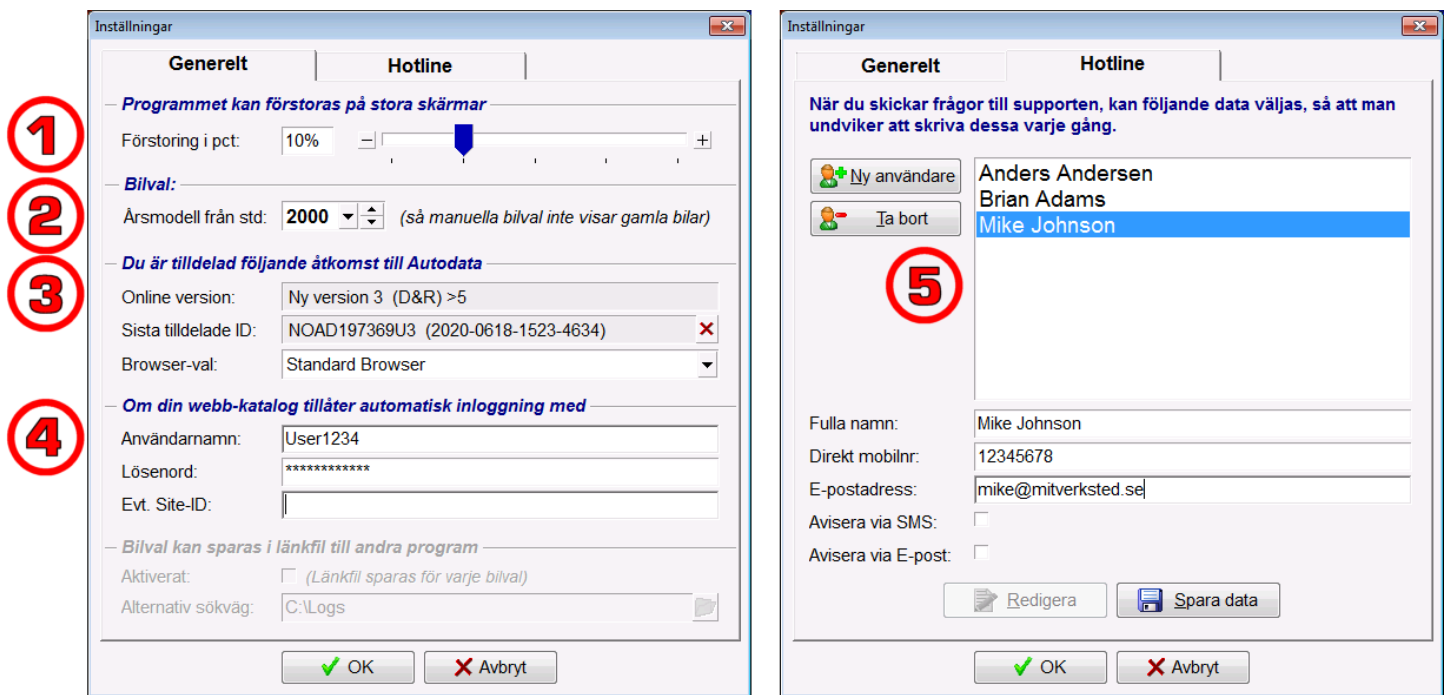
Inställningar

Generelt | Hotline

1
Programmet kan förstoras på stora skärmar
Förstoring i pct: 10% – +

2
Bilval:
Årsmodell från std: 2000 (så manuella bilval inte visar gamla bilar)

3
Du är tilldelad följande åtkomst till Autodata
Online version: Ny version 3 (D&R) >5
Sista tilldelade ID: NOAD197369U3 (2020-0618-1523-4634)
Browser-val: Standard Browser

4
Om din webb-katalog tillåter automatisk inloggning med
Användarnamn: User1234
Lösenord: ************
Evt. Site-ID:

Bilval kan sparas i länkfil till andra program
Aktiverat: (Länkfil sparas för varje bilval)
Alternativ sökväg: C:\Logs

OK Avbryt

Inställningar

Generelt | Hotline

När du skickar frågor till supporten, kan följande data väljas, så att man undviker att skriva dessa varje gång.

Ny användare
Ta bort

Anders Andersen
Brian Adams
Mike Johnson

5

Fulla namn: Mike Johnson
Direkt mobilnr: 12345678
E-postadress: mike@mitverksted.se
Avisera via SMS:
Avisera via E-post:

Redigera Spara data

OK Avbryt